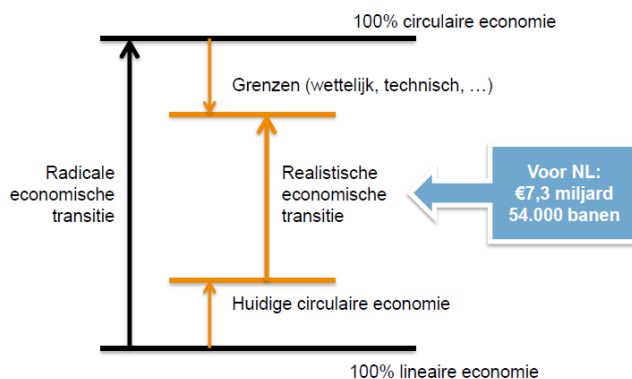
100% circulaire economie

Grenzen (wettelijk, technisch, …)

Radicale economische transitie

Realistische economische transitie

Voor NL:
€7,3 miljard
54.000 banen

Huidige circulaire economie

100% lineaire economie